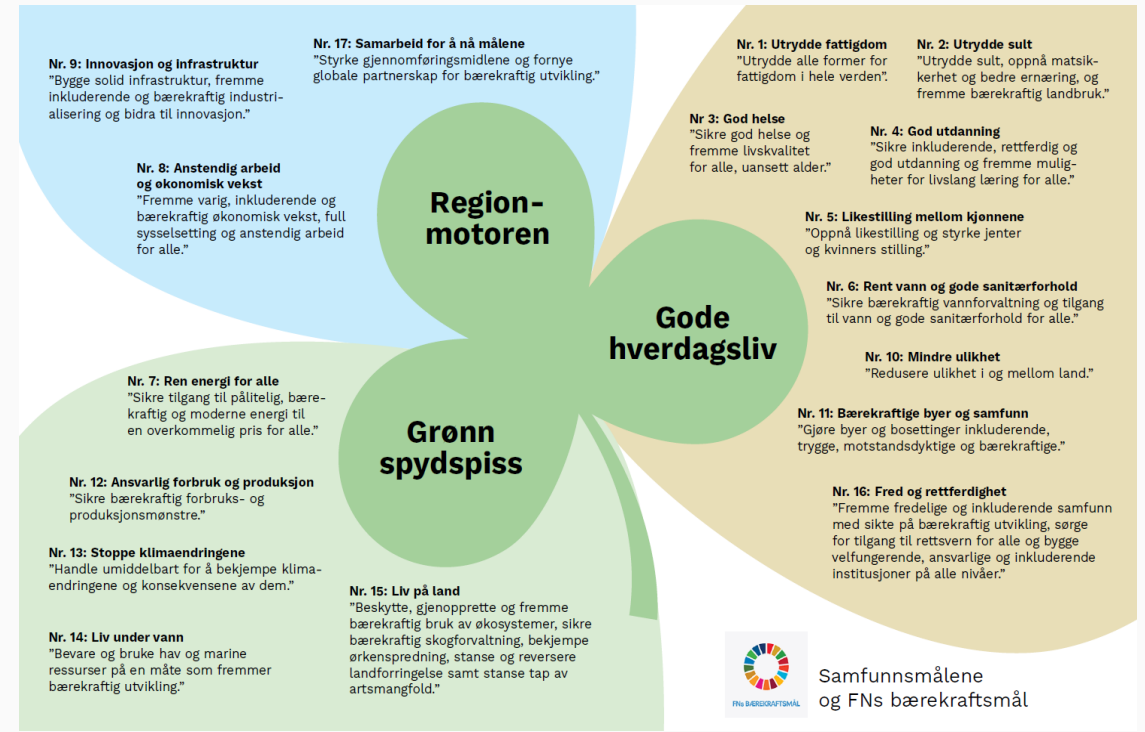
Nr. 9: Innovasjon og infrastruktur
"Bygge solid infrastruktur, fremme inkluderende og bærekraftig industrialisering og bidra til innovasjon."

Nr. 17: Samarbeid for å nå målene
"Styrke gjennomføringsmidlene og fornye globale partnerskap for bærekraftig utvikling."

Nr. 8: Anstendig arbeid og økonomisk vekst
"Fremme varig, inkluderende og bærekraftig økonomisk vekst, full sysselsetting og anstendig arbeid for alle."

Regionmotoren

Nr. 1: Utrydde fattigdom
"Utrydde alle former for fattigdom i hele verden".

Nr. 2: Utrydde sult
"Utrydde sult, oppnå matsikkerhet og bedre ernæring, og fremme bærekraftig landbruk."

Nr 3: God helse
"Sikre god helse og fremme livskvalitet for alle, uansett alder."

Nr. 4: God utdanning
"Sikre inkluderende, rettferdig og god utdanning og fremme muligheter for livslang læring for alle."

Nr. 5: Likestilling mellom kjønnene
"Oppnå likestilling og styrke jenter og kvinners stilling."

Nr. 6: Rent vann og gode sanitærforhold
"Sikre bærekraftig vannforvaltning og tilgang til vann og gode sanitærforhold for alle."

Gode hverdagsliv

Nr. 10: Mindre ulikhet
"Redusere ulikhet i og mellom land."

Nr. 11: Bærekraftige byer og samfunn
"Gjøre byer og bosettinger inkluderende, trygge, motstandsdyktige og bærekraftige."

Nr. 16: Fred og rettferdighet
"Fremme fredelige og inkluderende samfunn med sikte på bærekraftig utvikling, sørge for tilgang til rettsvern for alle og bygge velfungerende, ansvarlige og inkluderende institusjoner på alle nivåer."

Nr. 7: Ren energi for alle
"Sikre tilgang til pålitelig, bærekraftig og moderne energi til en overkommelig pris for alle."

Grønn spydspiss

Nr. 12: Ansvarlig forbruk og produksjon
"Sikre bærekraftig forbruks- og produksjonsmønstre."

Nr. 13: Stoppe klimaendringene
"Handle umiddelbart for å bekjempe klimaendringene og konsekvensene av dem."

Nr. 14: Liv under vann
"Bevare og bruke hav og marine ressurser på en måte som fremmer bærekraftig utvikling."

Nr. 15: Liv på land
"Beskytte, gjenopprette og fremme bærekraftig bruk av økosystemer, sikre bærekraftig skogforvaltning, bekjempe ørkenspredning, stanse og reversere landforringelse samt stanse tap av artsmangfold."

FNs BÆREKRAFTSMÅL

Samfunnsmålene og FNs bærekraftsmål